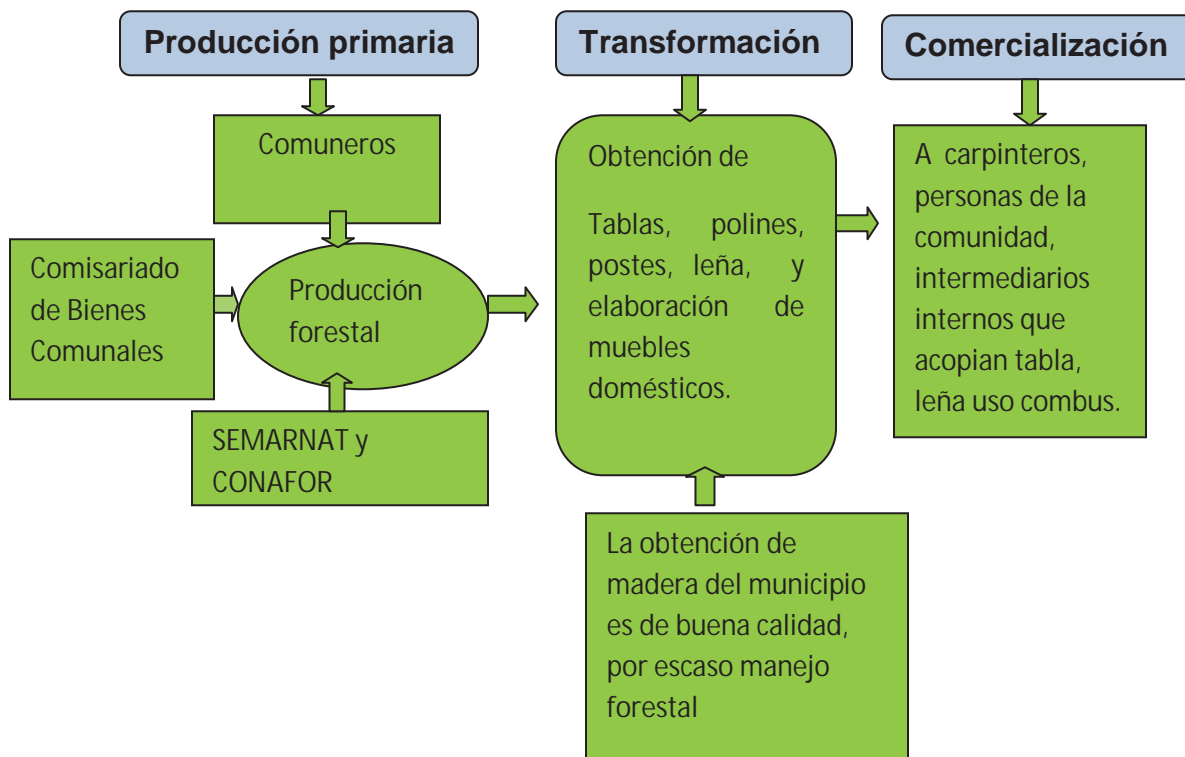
Producción primaria

Transformación

Comercialización

Comuneros

Comisariado de Bienes Comunales

Producción forestal

SEMARNAT y CONAFOR

Obtención de

Tablas, polines, postes, leña, y elaboración de muebles domésticos.

La obtención de madera del municipio es de buena calidad, por escaso manejo forestal

A carpinteros, personas de la comunidad, intermediarios internos que acopian tabla, leña uso combus.